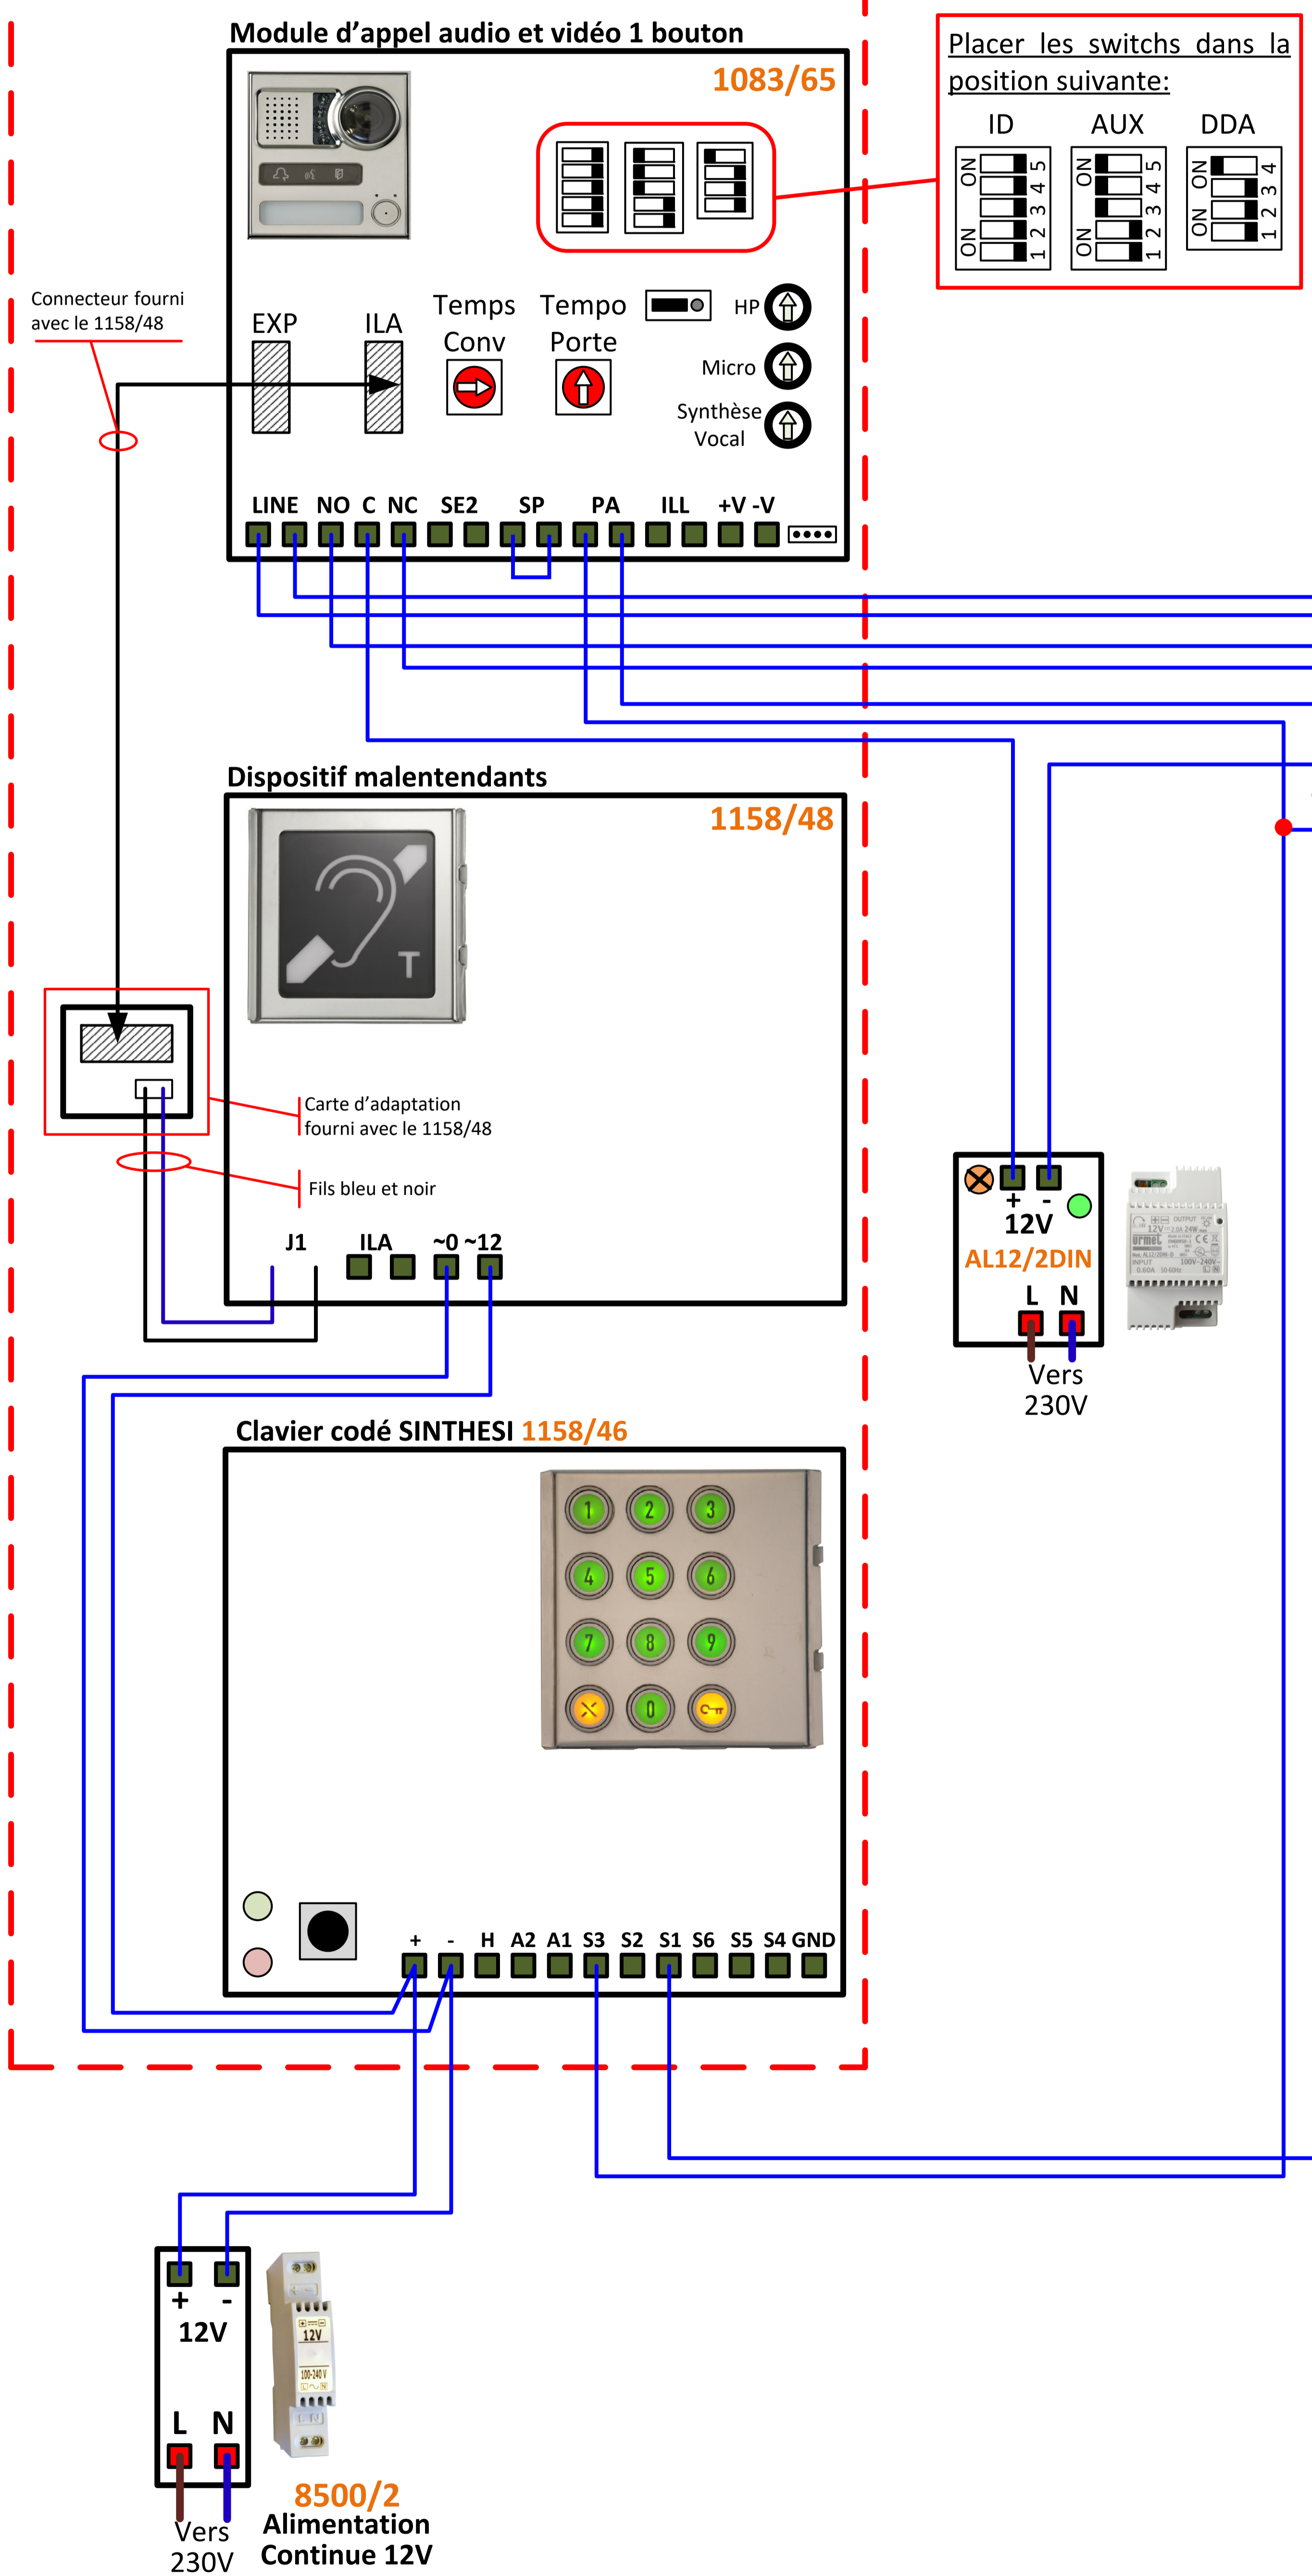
Module d'appel audio et vidéo 1 bouton

1083/65

Placer les switchs dans la position suivante:

ID

ON 1 2 3 4 5 ON

AUX

ON 1 2 3 4 5 ON

DDA

ON 1 2 3 4 ON

Connecteur fourni avec le 1158/48

EXP

ILA

Temps Conv

Tempo Porte

HP

Micro

Synthèse Vocal

LINE NO C NC SE2 SP PA ILL +V -V

Dispositif malentendants

1158/48

Carte d'adaptation fourni avec le 1158/48

Fils bleu et noir

J1 ILA ~0 ~12

+ -
12V
AL12/2DIN
L N
Vers 230V

Clavier codé SINTHESI 1158/46

1 2 3
4 5 6
7 8 9
0

+ - H A2 A1 S3 S2 S1 S6 S5 S4 GND

+ -
12V
L N
Vers 230V

12V
100-240V

8500/2
Alimentation Continue 12V